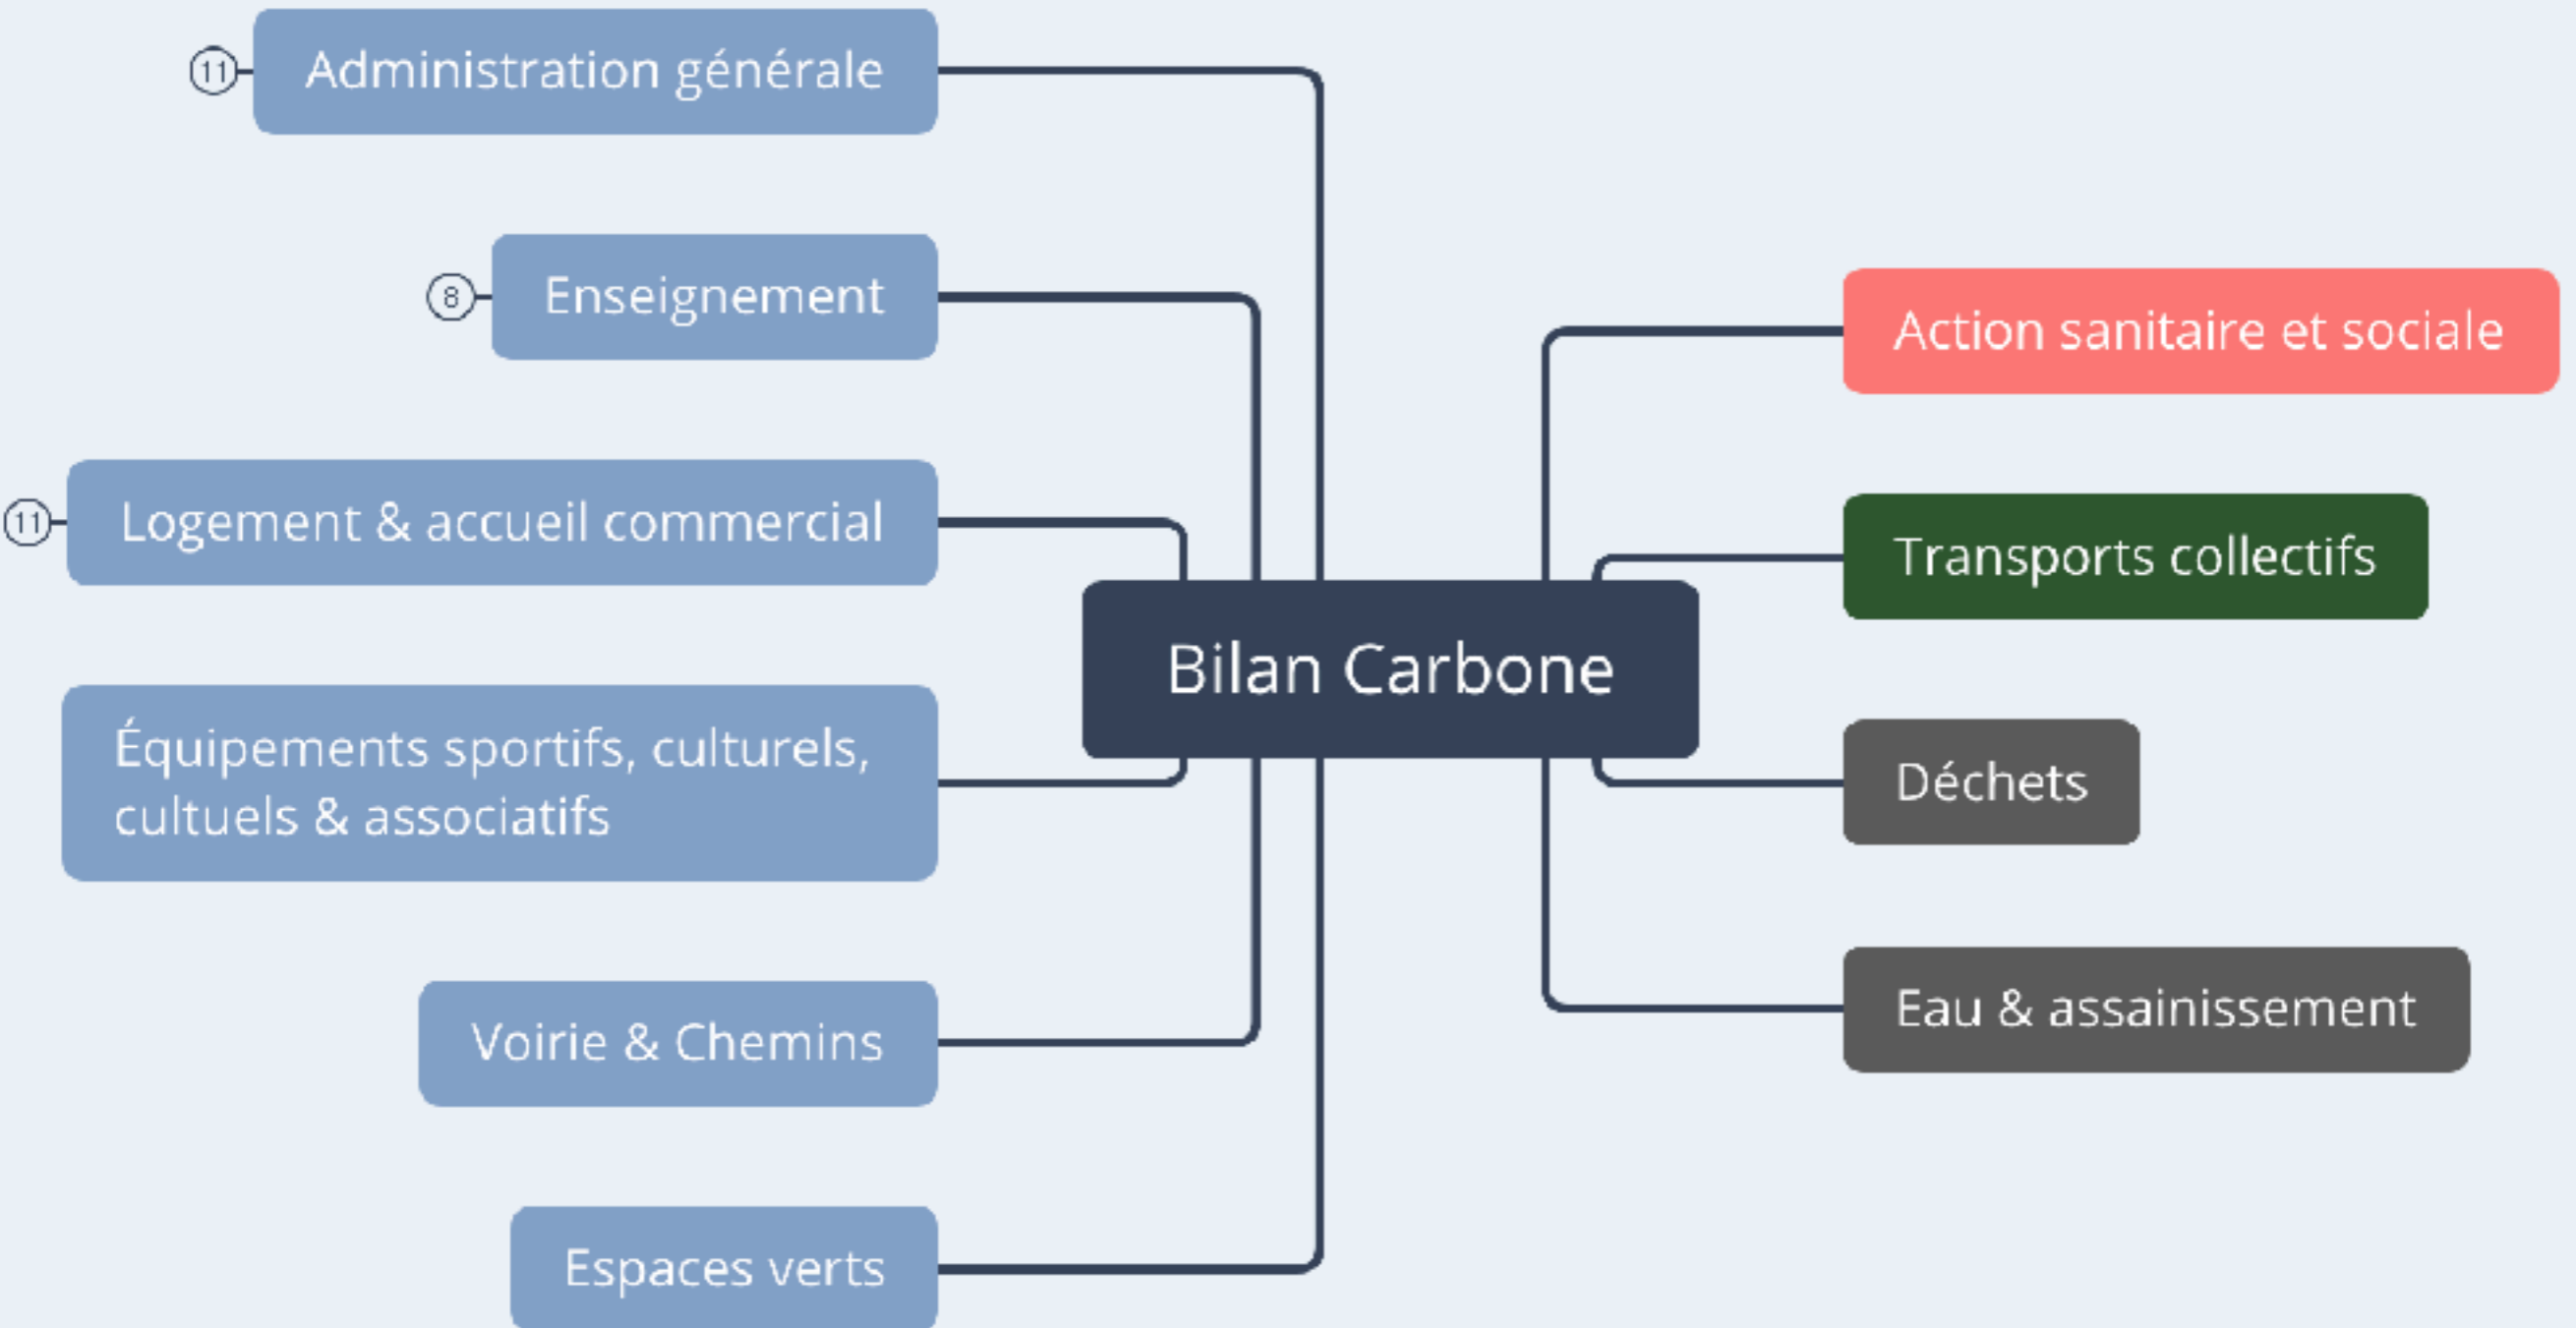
11 Administration générale

8 Enseignement

11 Logement & accueil commercial

Équipements sportifs, culturels, cultuels & associatifs

Voirie & Chemins

Espaces verts

Bilan Carbone

Action sanitaire et sociale

Transports collectifs

Déchets

Eau & assainissement